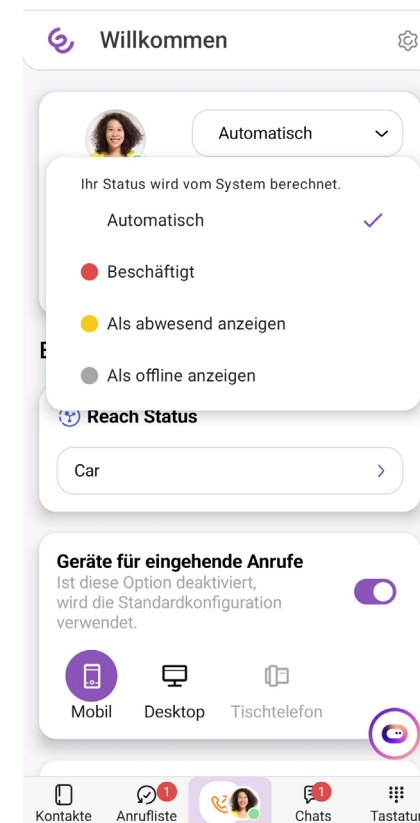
Willkommen

Automatisch

Ihr Status wird vom System berechnet.

Automatisch

Beschäftigt

Als abwesend anzeigen

Als offline anzeigen

E

Reach Status

Car

Geräte für eingehende Anrufe
Ist diese Option deaktiviert, wird die Standardkonfiguration verwendet.

Mobil

Desktop

Tischtelefon

Kontakte

1
Anrufliste

1
Chats

Tastatur